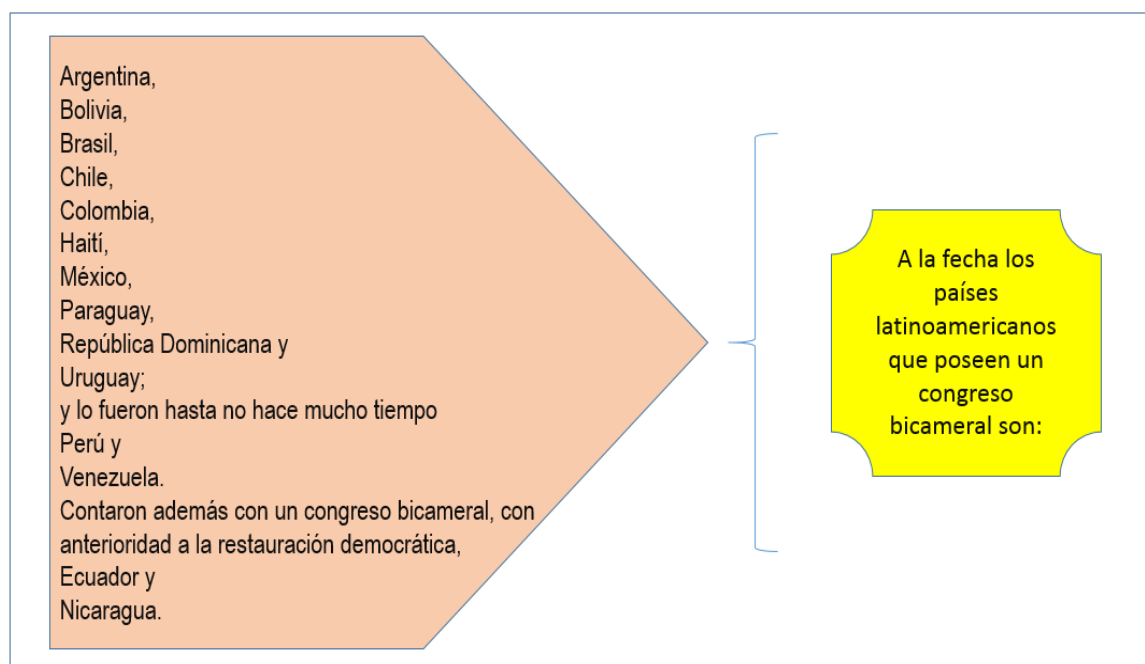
A la fecha los países latinoamericanos que poseen un congreso bicameral son:

Argentina,
Bolivia,
Brasil,
Chile,
Colombia,
Haití,
México,
Paraguay,
República Dominicana y
Uruguay;
y lo fueron hasta no hace mucho tiempo
Perú y
Venezuela.
Contaron además con un congreso bicameral, con anterioridad a la restauración democrática,
Ecuador y
Nicaragua.